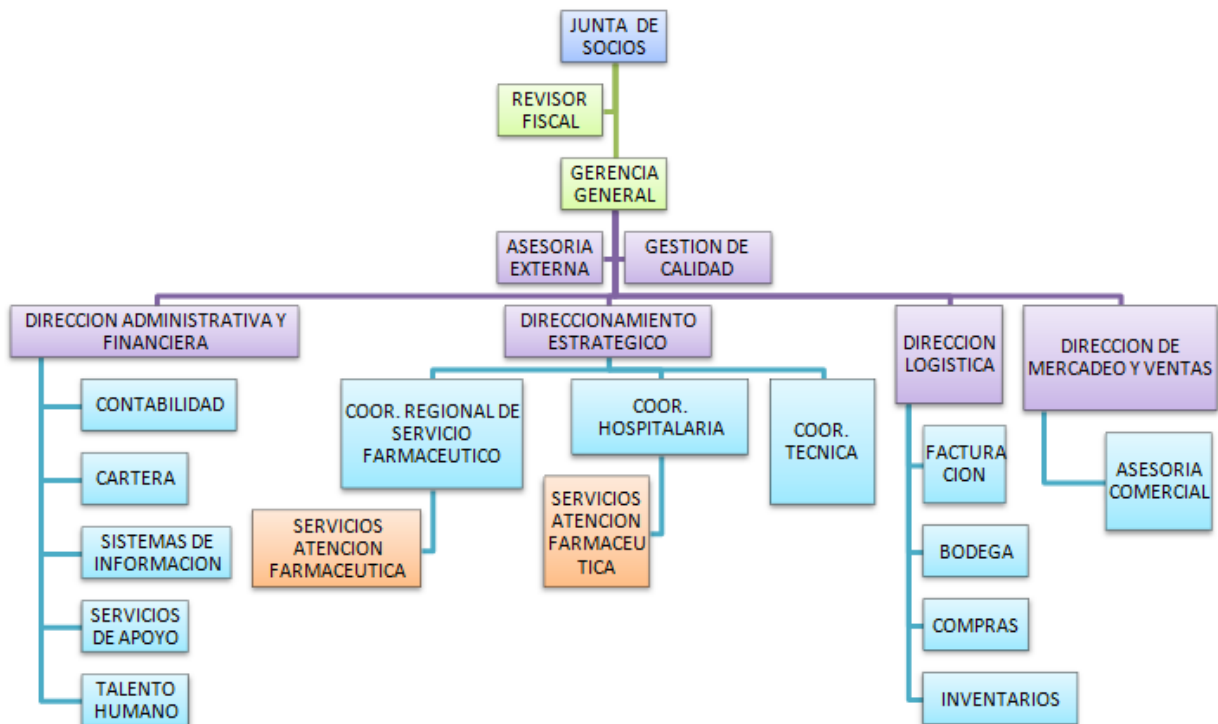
JUNTA DE SOCIOS

REVISOR FISCAL

GERENCIA GENERAL

ASESORIA EXTERNA

GESTION DE CALIDAD

DIRECCION ADMINISTRATIVA Y FINANCIERA

CONTABILIDAD

CARTERA

SISTEMAS DE INFORMACION

SERVICIOS DE APOYO

TALENTO HUMANO

DIRECCIONAMIENTO ESTRATEGICO

COOR. REGIONAL DE SERVICIO FARMACEUTICO

SERVICIOS ATENCION FARMACEUTICA

COOR. HOSPITALARIA

SERVICIOS ATENCION FARMACEU TICA

COOR. TECNICA

DIRECCION LOGISTICA

FACTURA CION

BODEGA

COMPRAS

INVENTARIOS

DIRECCION DE MERCADEO Y VENTAS

ASESORIA COMERCIAL